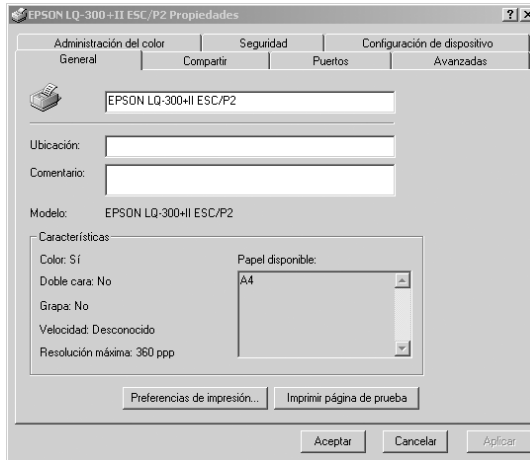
EPSON LQ-300+II ESC/P2 Propiedades

?

Administración del color | Seguridad | Configuración de dispositivo

General | Compartir | Puertos | Avanzadas

EPSON LQ-300+II ESC/P2

Ubicación:

Comentario:

Modelo: EPSON LQ-300+II ESC/P2

Características

Color: Sí

Doble cara: No

Grapa: No

Velocidad: Desconocido

Resolución máxima: 360 ppp

Papel disponible:

A4

Preferencias de impresión...

Imprimir página de prueba

Aceptar

Cancelar

Aplicar